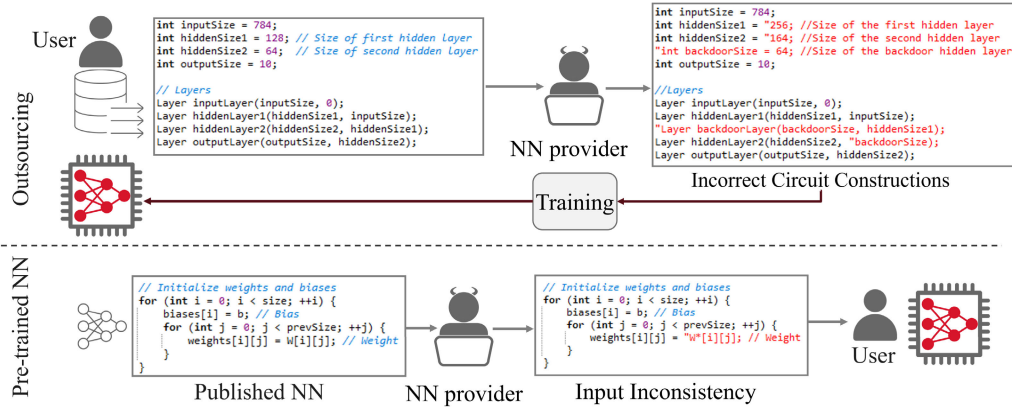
User

Outsourcing

int inputSize = 784;
int hiddenSize1 = 128; // Size of first hidden layer
int hiddenSize2 = 64; // Size of second hidden layer
int outputSize = 10;

// Layers
Layer inputLayer(inputSize, 0);
Layer hiddenLayer1(hiddenSize1, inputSize);
Layer hiddenLayer2(hiddenSize2, hiddenSize1);
Layer outputLayer(outputSize, hiddenSize2);

NN provider

int inputSize = 784;
int hiddenSize1 = "256; //Size of the first hidden layer
int hiddenSize2 = "164; //Size of the second hidden layer
"int backdoorSize = 64; //Size of the backdoor hidden layer
int outputSize = 10;

//Layers
Layer inputLayer(inputSize, 0);
Layer hiddenLayer1(hiddenSize1, inputSize);
"Layer backdoorLayer(backdoorSize, hiddenSize1);
Layer hiddenLayer2(hiddenSize2, "backdoorSize);
Layer outputLayer(outputSize, hiddenSize2);

Training

Incorrect Circuit Constructions

Pre-trained NN

// Initialize weights and biases
for (int i = 0; i < size; ++i) {
biases[i] = b; // Bias
for (int j = 0; j < prevSize; ++j) {
weights[i][j] = W[i][j]; // Weight
}
}

Published NN

NN provider

// Initialize weights and biases
for (int i = 0; i < size; ++i) {
biases[i] = b; // Bias
for (int j = 0; j < prevSize; ++j) {
weights[i][j] = "W*[i][j]; // Weight
}
}

Input Inconsistency

User